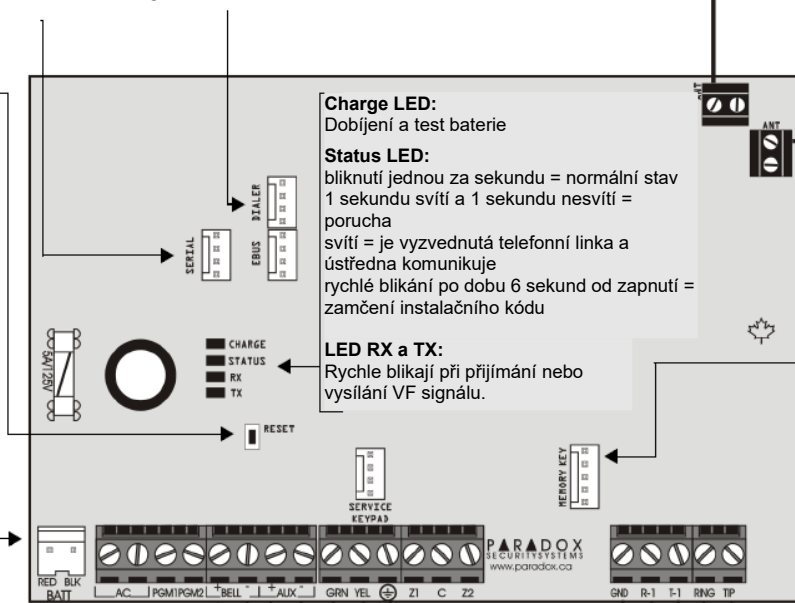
Charge LED:
Dobíjení a test baterie

Status LED:
bliknutí jednou za sekundu = normální stav
1 sekundu svítí a 1 sekundu nesvítí = porucha
svítí = je vyzvednutá telefonní linka a ústředna komunikuje
rychlé blikání po dobu 6 sekund od zapnutí = zamčení instalačního kódu

LED RX a TX:
Rychle blikají při přijímání nebo vysílání VF signálu.

ANT
ANT
DIALER
SERIAL
EBUS
5A/125V
CHARGE
STATUS
RX
TX
RESET
SERVICE KEYPAD
MEMORY KEY
RED BLK
BATT
AC
PGM1
PGM2
+ BELL -
+ AUX -
GRN
YEL
Z1
C
Z2
PARADOX
SECURITY SYSTEMS
www.paradox.ca
GND
R-1
T-1
RNG
TIP